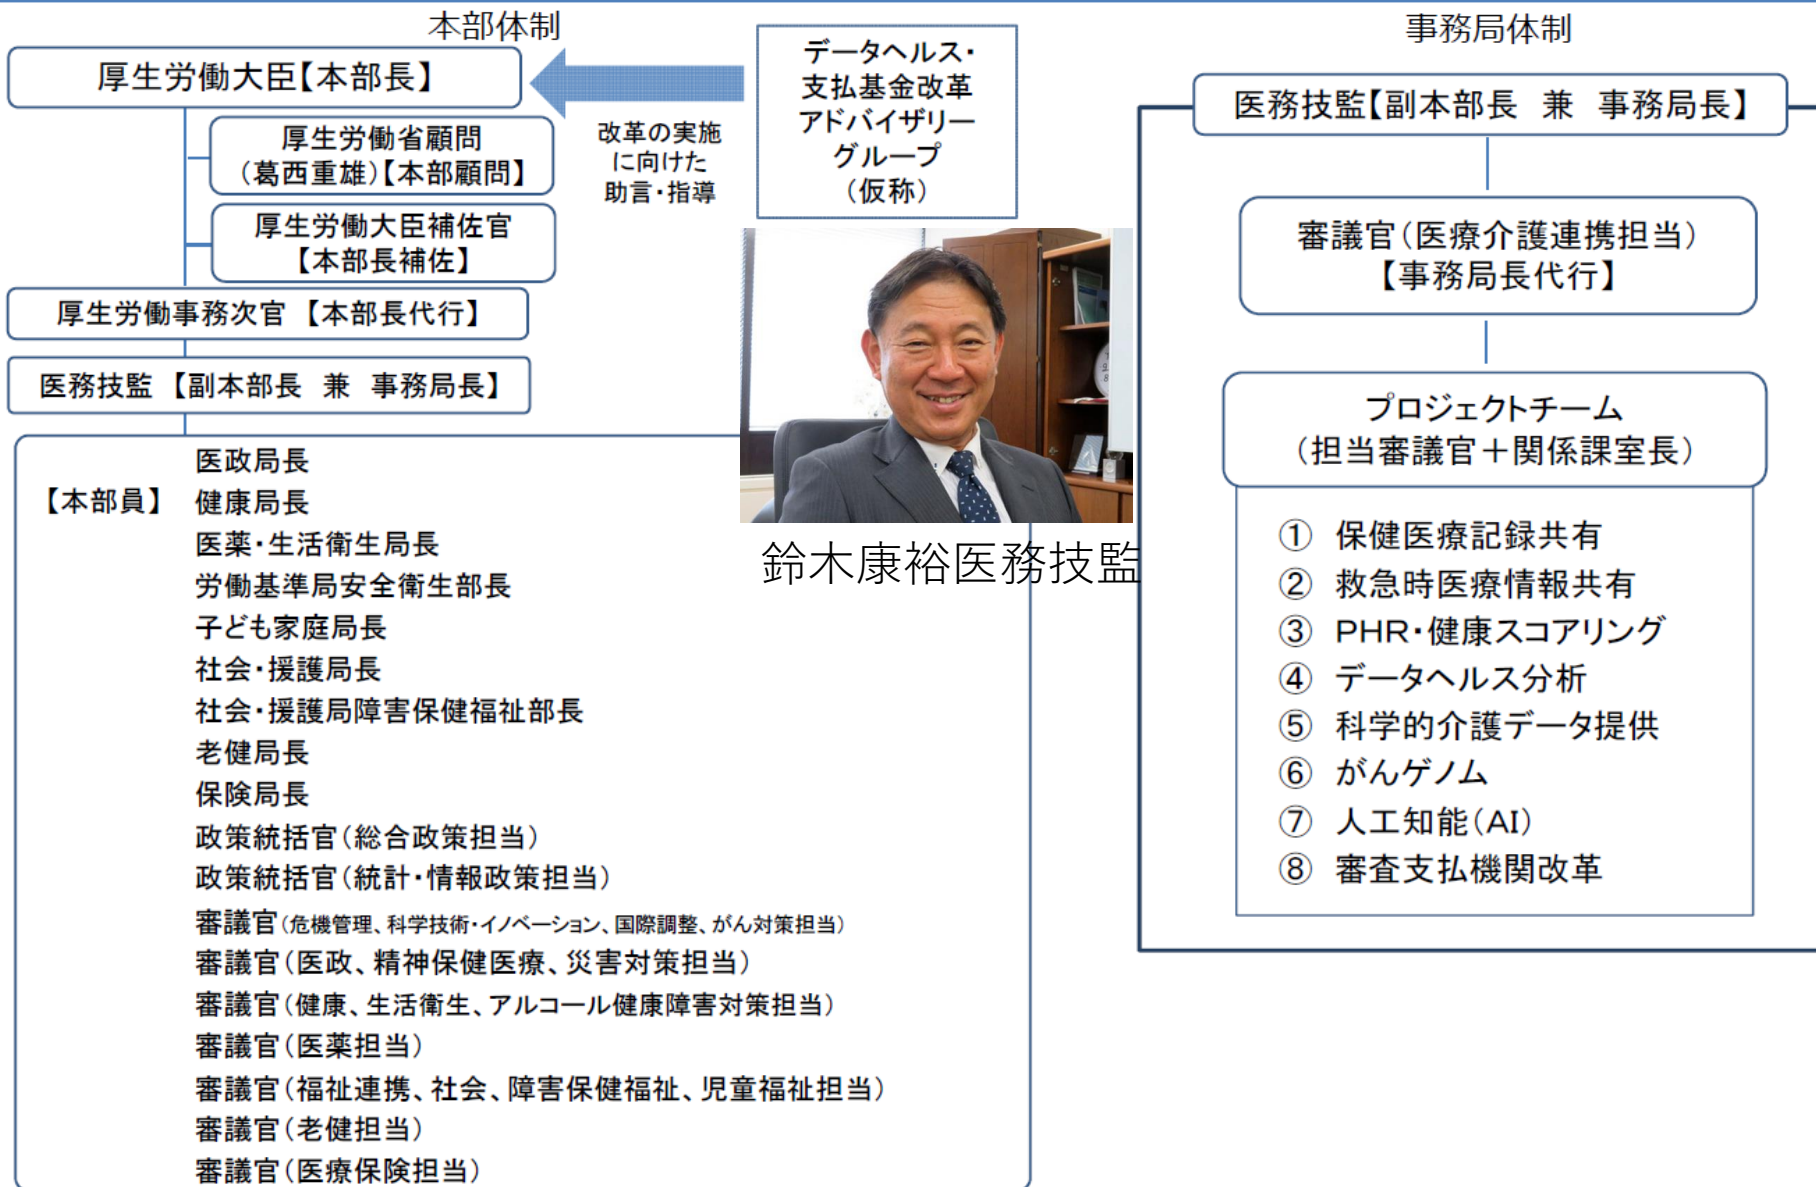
本部体制

厚生労働大臣【本部長】

厚生労働省顧問
（葛西重雄）【本部顧問】

厚生労働大臣補佐官
【本部長補佐】

厚生労働事務次官 【本部長代行】

医務技監 【副本部長 兼 事務局長】

【本部員】
医政局長
健康局長
医薬・生活衛生局長
労働基準局安全衛生部長
子ども家庭局長
社会・援護局長
社会・援護局障害保健福祉部長
老健局長
保険局長
政策統括官（総合政策担当）
政策統括官（統計・情報政策担当）
審議官（危機管理、科学技術・イノベーション、国際調整、がん対策担当）
審議官（医政、精神保健医療、災害対策担当）
審議官（健康、生活衛生、アルコール健康障害対策担当）
審議官（医薬担当）
審議官（福祉連携、社会、障害保健福祉、児童福祉担当）
審議官（老健担当）
審議官（医療保険担当）

改革の実施に向けた助言・指導

データヘルス・支払基金改革アドバイザリーグループ（仮称）

鈴木康裕医務技監

事務局体制

医務技監【副本部長 兼 事務局長】

審議官（医療介護連携担当）
【事務局長代行】

プロジェクトチーム
（担当審議官＋関係課室長）

① 保健医療記録共有
② 救急時医療情報共有
③ PHR・健康スコアリング
④ データヘルス分析
⑤ 科学的介護データ提供
⑥ がんゲノム
⑦ 人工知能（AI）
⑧ 審査支払機関改革